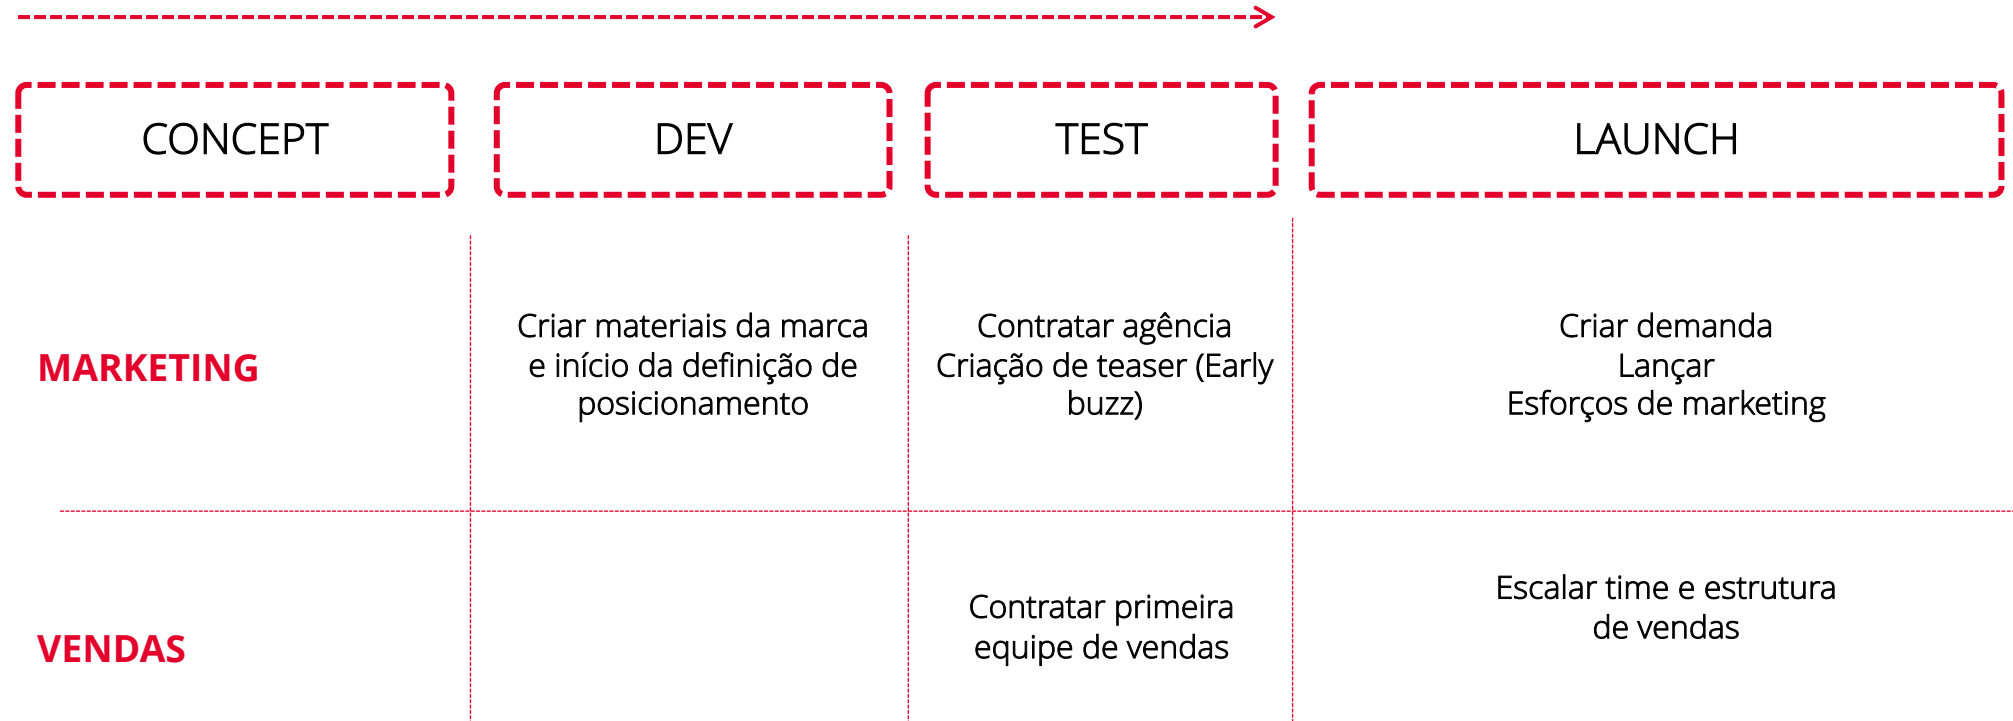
| | CONCEPT | DEV | TEST | LAUNCH |
|---|---|---|---|---|
| MARKETING | | Criar materiais da marca e início da definição de posicionamento | Contratar agência Criação de teaser (Early buzz) | Criar demanda Lançar Esforços de marketing |
| VENDAS | | | Contratar primeira equipe de vendas | Escalar time e estrutura de vendas |